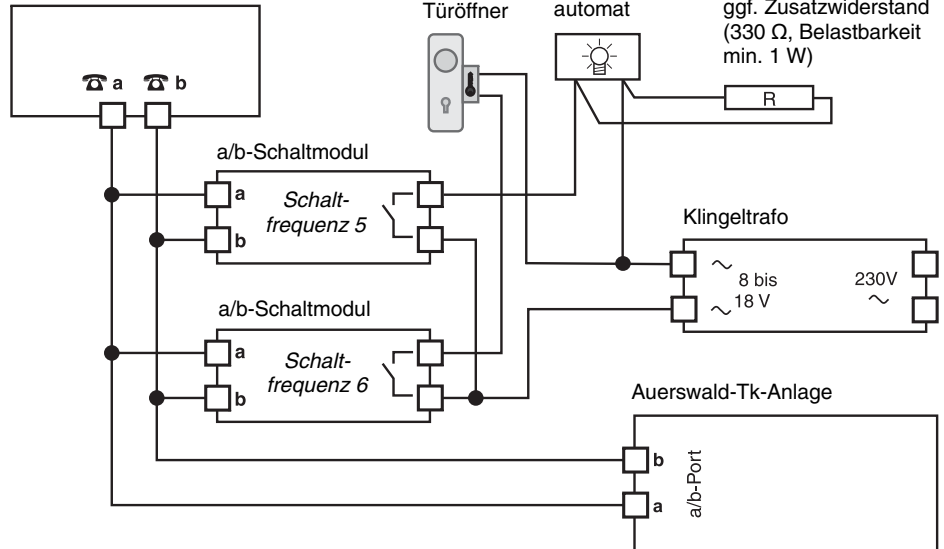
Türöffner
automat
ggf. Zusatzwiderstand (330 Ω, Belastbarkeit min. 1 W)

a b

R

a/b-Schaltmodul
a
b
Schaltfrequenz 5

Klingeltrafo
$\sim$ 8 bis
$\sim$ 18 V
230V
$\sim$

a/b-Schaltmodul
a
b
Schaltfrequenz 6

Auerswald-Tk-Anlage
b
a
a/b-Port